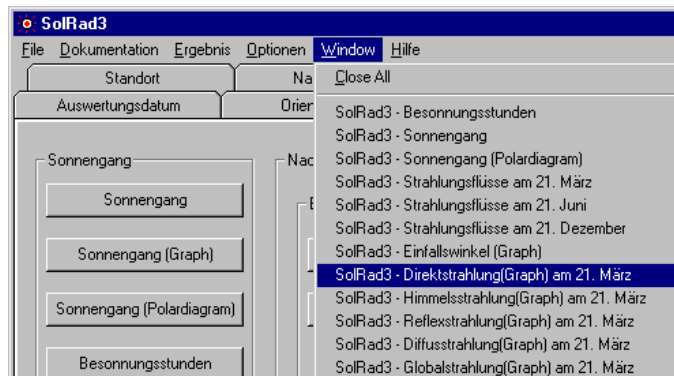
SolRad3

File Dokumentation Ergebnis Optionen Window Hilfe

Standort

Na

Auswertungsdatum

Orien

Sonnengang

Sonnengang

Sonnengang (Graph)

Sonnengang (Polardiagram)

Besonnungsstunden

Nac

E

Close All

SolRad3 - Besonnungsstunden
SolRad3 - Sonnengang
SolRad3 - Sonnengang (Polardiagram)
SolRad3 - Strahlungsflüsse am 21. März
SolRad3 - Strahlungsflüsse am 21. Juni
SolRad3 - Strahlungsflüsse am 21. Dezember
SolRad3 - Einfallswinkel (Graph)
SolRad3 - Direktstrahlung(Graph) am 21. März
SolRad3 - Himmelsstrahlung(Graph) am 21. März
SolRad3 - Reflexstrahlung(Graph) am 21. März
SolRad3 - Diffusstrahlung(Graph) am 21. März
SolRad3 - Globalstrahlung(Graph) am 21. März